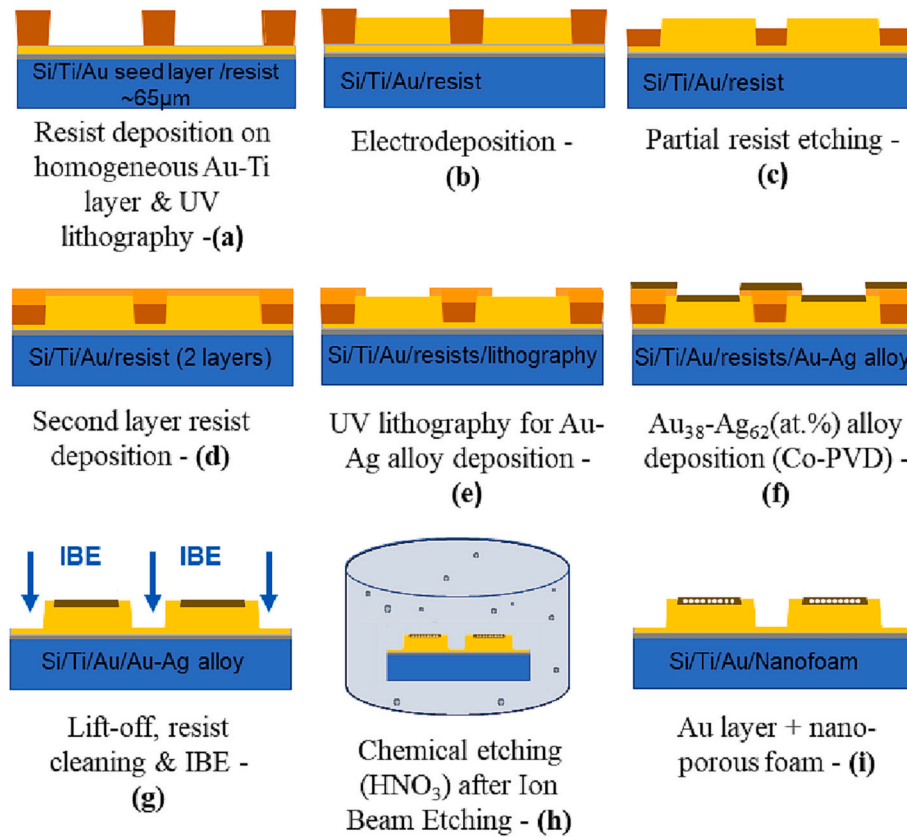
Si/Ti/Au seed layer /resist
~65μm

Resist deposition on homogeneous Au-Ti layer & UV lithography -**(a)**

Si/Ti/Au/resist

Electrodeposition - **(b)**

Si/Ti/Au/resist

Partial resist etching - **(c)**

Si/Ti/Au/resist (2 layers)

Second layer resist deposition - **(d)**

Si/Ti/Au/resists/lithography

UV lithography for Au-Ag alloy deposition - **(e)**

Si/Ti/Au/resists/Au-Ag alloy

$Au_{38}$-$Ag_{62}$(at.%) alloy deposition (Co-PVD) - **(f)**

IBE IBE

Si/Ti/Au/Au-Ag alloy

Lift-off, resist cleaning & IBE - **(g)**

Chemical etching ($HNO_3$) after Ion Beam Etching - **(h)**

Si/Ti/Au/Nanofoam

Au layer + nanoporous foam - **(i)**